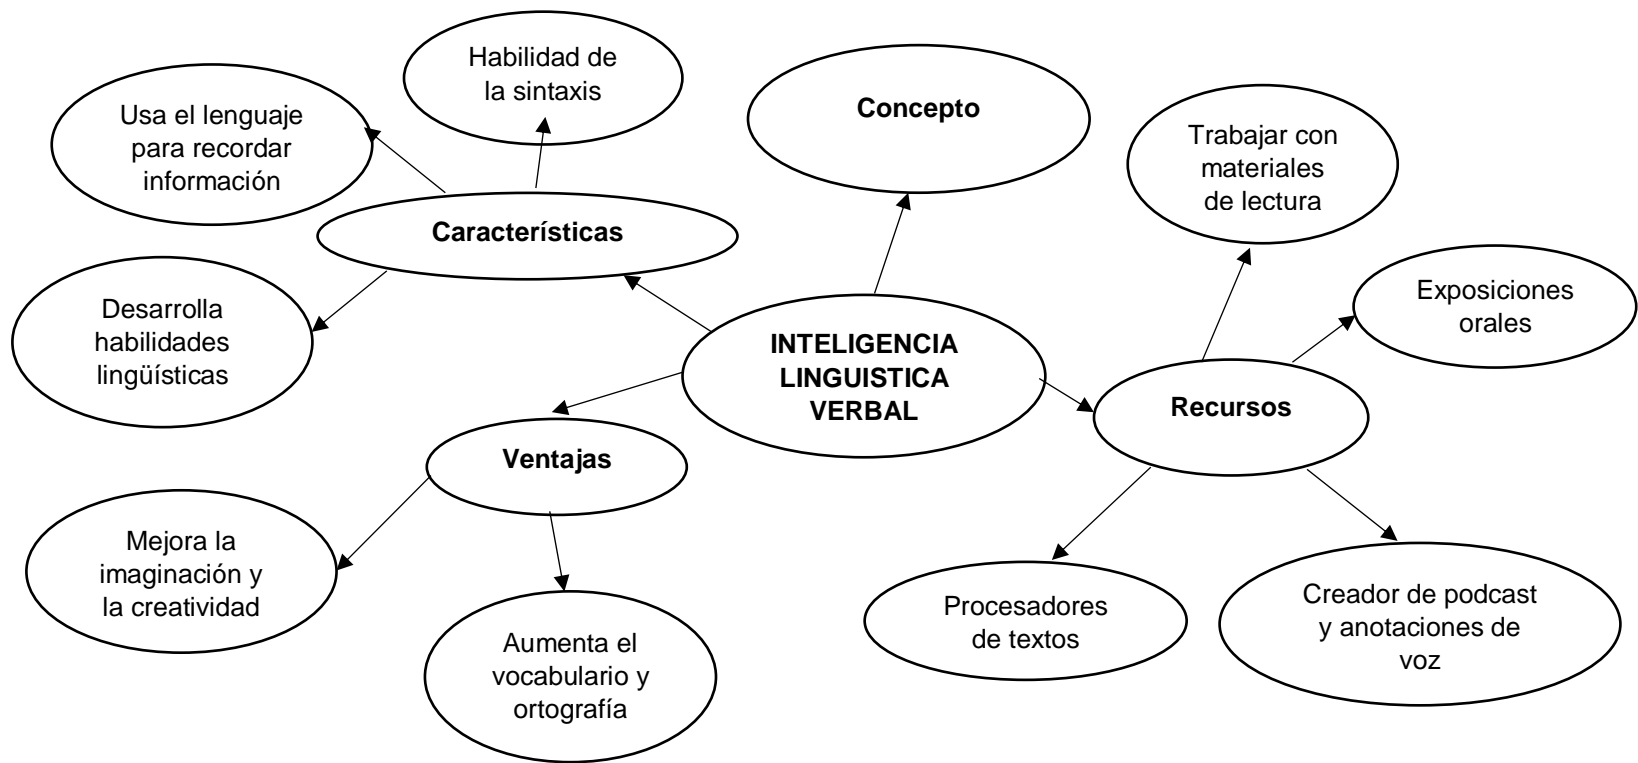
INTELIGENCIA LINGUISTICA VERBAL

Concepto

Características

Usa el lenguaje para recordar información

Habilidad de la sintaxis

Desarrolla habilidades lingüísticas

Ventajas

Mejora la imaginación y la creatividad

Aumenta el vocabulario y ortografía

Recursos

Trabajar con materiales de lectura

Exposiciones orales

Procesadores de textos

Creador de podcast y anotaciones de voz